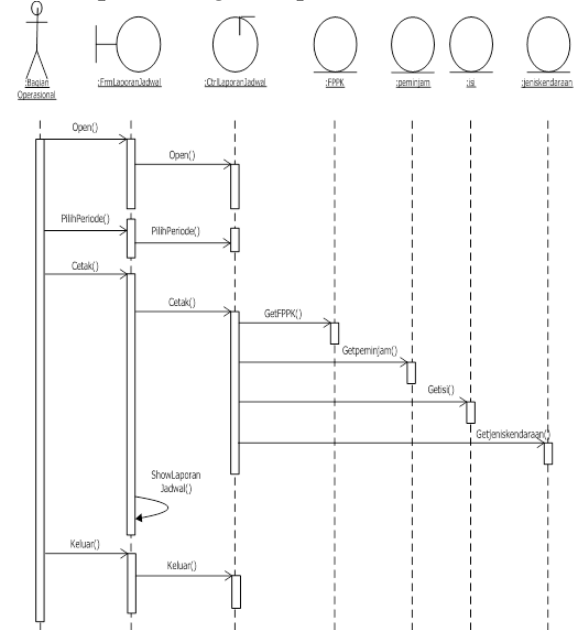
:Bagian Operasional
:FrmLaporanJadwal
:CtrlLaporanJadwal
:FPPK
:peminjam
:gs
:jeniskendaraan

Open()
Open()
PilihPeriode()
PilihPeriode()
Cetak()
Cetak()
GetFPPK()
Getpeminjam()
Getgs()
Getjeniskendaraan()
ShowLaporan Jadwal()
Keluar()
Keluar()